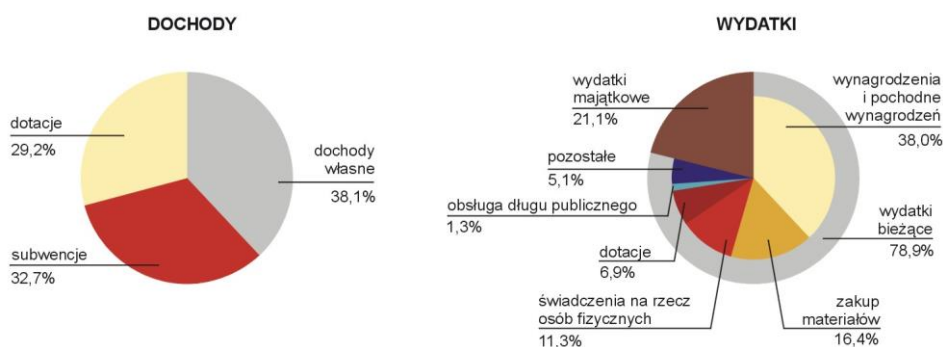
DOCHODY

dotacje
29,2%

dochody własne
38,1%

subwencje
32,7%

WYDATKI

wydatki majątkowe
21,1%

wynagrodzenia i pochodne wynagrodzeń
38,0%

pozostałe
5,1%

obsługa długu publicznego
1,3%

wydatki bieżące
78,9%

dotacje
6,9%

świadczenia na rzecz osób fizycznych
11.3%

zakup materiałów
16,4%